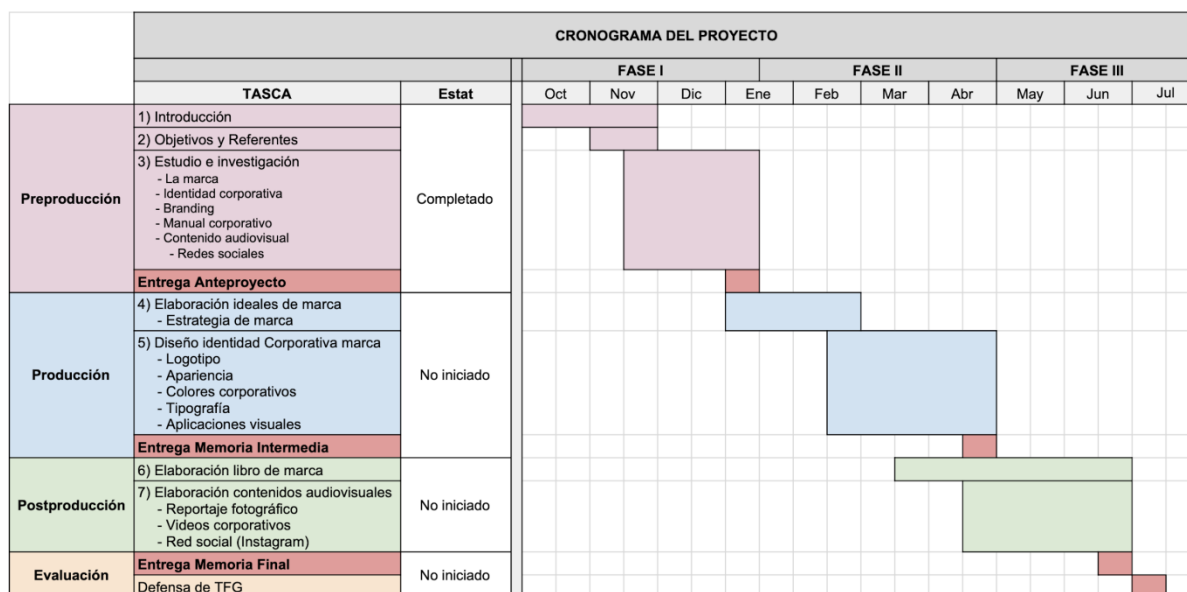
CRONOGRAMA DEL PROYECTO

| | TASCA | Estat | FASE I | | | | FASE II | | | FASE III | | |
|---|---|---|---|---|---|---|---|---|---|---|---|---|
| | | | Oct | Nov | Dic | Ene | Feb | Mar | Abr | May | Jun | Jul |
| Preproducción | 1) Introducción | Completado | | | | | | | | | | |
| | 2) Objetivos y Referentes | | | | | | | | | | | |
| | 3) Estudio e investigación - La marca - Identidad corporativa - Branding - Manual corporativo - Contenido audiovisual - Redes sociales | | | | | | | | | | | |
| | Entrega Anteproyecto | | | | | | | | | | | |
| Producción | 4) Elaboración ideales de marca - Estrategia de marca | No iniciado | | | | | | | | | | |
| | 5) Diseño identidad Corporativa marca - Logotipo - Apariencia - Colores corporativos - Tipografía - Aplicaciones visuales | | | | | | | | | | | |
| | Entrega Memoria Intermedia | | | | | | | | | | | |
| Postproducción | 6) Elaboración libro de marca | No iniciado | | | | | | | | | | |
| | 7) Elaboración contenidos audiovisuales - Reportaje fotográfico - Videos corporativos - Red social (Instagram) | | | | | | | | | | | |
| Evaluación | Entrega Memoria Final | No iniciado | | | | | | | | | | |
| | Defensa de TFG | | | | | | | | | | | |